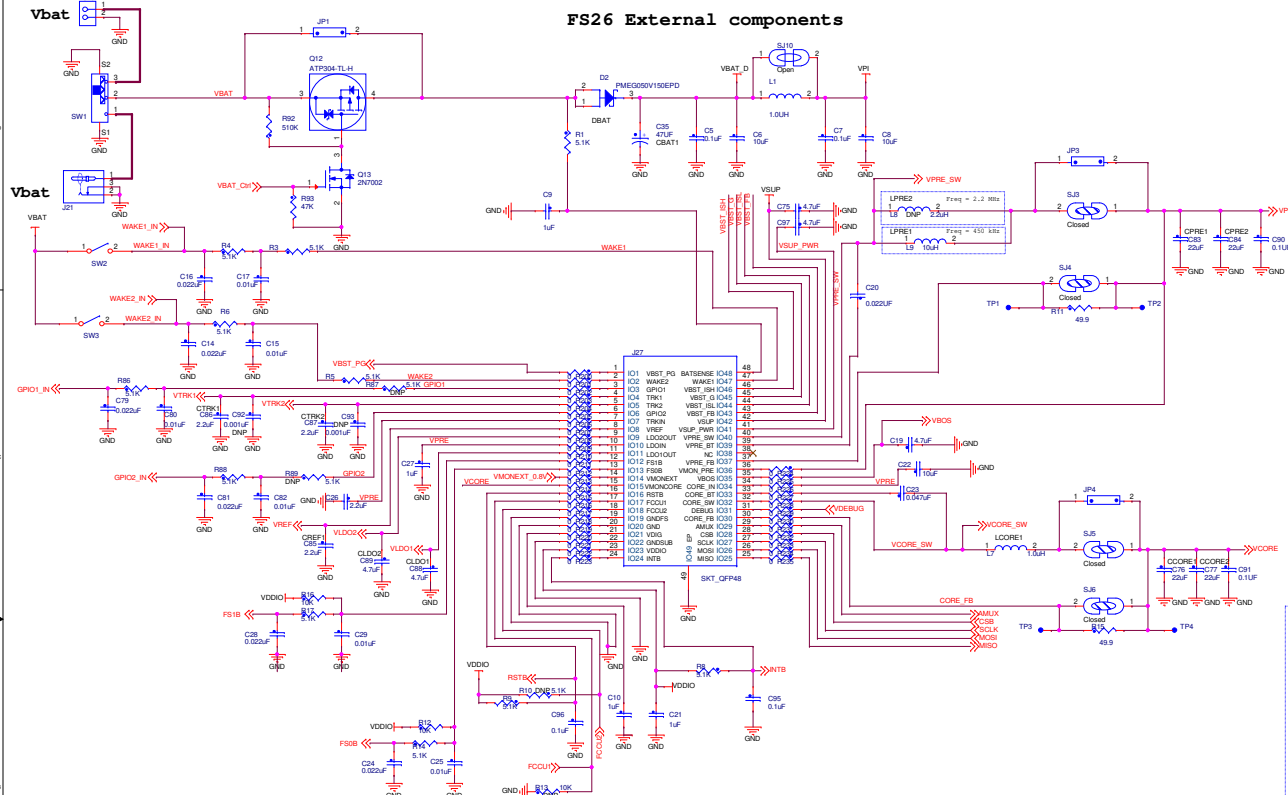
FS26 External components

Vbat

Vbat

GND

JP1

Q12
ATP304-TL-H

VBAT

R92
510K

Q13
2N7002

VBAT_Ctrl

R93
47K

D2
PMEG050V150EPD

DBAT

R1
5.1K

C35
47UF
CBAT1

C5
0.1uF

VBAT_D

SJ10
Open

L1
1.0UH

C6
10uF

C7
0.1uF

VPI

C8
10uF

C9
1uF

VPRE_SW

VSUP

C75 4.7uF
C97 4.7uF

VSUP_PWR

LPRE2
L8 DNP 2.2uH
Freq = 2.2 MHz

LPRE1
L9 10uH
Freq = 450 kHz

JP3

SJ3
Closed

CPRE1
C83
22uF

CPRE2
C84
22uF

C90
0.1uF

SJ4
Closed

TP1
RT1
49.9
TP2

C20
0.022UF

VBST_ISH
VBST_G
VBST_FB

VPRE_SW

VBAT

WAKE1_IN
WAKE1_IN
SW2
R4 5.1K
R3 5.1K
WAKE1

C16 0.022uF
C17 0.01uF

WAKE2_IN
WAKE2_IN
SW3
R6 5.1K

C14 0.022uF
C15 0.01uF

VBST_PG
R5 5.1K
R87 5.1K DNP
WAKE2
GPIO1

GPIO1_IN
R86 5.1K
C79 0.022uF
C80 0.01uF

VTRK1
CTRK1 C86 2.2uF
C92 0.001uF DNP
VTRK2
CTRK2 C87 2.2uF
C93 DNP 0.001uF

VPRE
C27 1uF

GPIO2_IN
R88 5.1K
C81 0.022uF
C82 0.01uF
R89 DNP 5.1K
GPIO2

VCORE
VMONEXT_0.8V

C26 2.2uF
VPRE

VREF
CREF1 C85 2.2uF
VLDO2
CLDO2 C89 4.7uF
VLDO1
CLDO1 C88 4.7uF

J27
VBST_PG WAKE2 GPIO1 TRK1 TRK2 GPIO2 TRKIN VREF LDO2OUT LDOIN LDO1OUT FS1B FS0B FCCU1 VMONCORE RSTB FCCU2 GNDFS GND VDIG GNDSUB VDDIO INTB
BATSENSE WAKE1 VBST_ISH VBST_G VBST_ISL VBST_FB VSUP VSUP_PWR VPRE_SW VPRE_BT NC VPRE_FB VMON_PRE VBOS CORE_IN CORE_BT CORE_SW DEBUG CORE_FB AMUX CSB SCLK MOSI MISO
SKT_QFP48
EP

VDDIO
R16 10K
R17 5.1K
FS1B
C28 0.022uF
C29 0.01uF

VDDIO
RSTB
R10 DNP 5.1K
R9 5.1K
C96 0.1uF
C10 1uF
C21 1uF
FCCU2

VDDIO
R12 10K
R11 5.1K
FS0B
C24 0.022uF
C25 0.01uF

FCCU1
R13 10K

R8 5.1K
INTB
VDDIO
C95 0.1uF

VBOS
C19 4.7uF
C22 10uF
VPRE
C23 0.047uF
VDEBUG

VCORE_SW
LCORE1
L7 1.0uH
VCORE_SW

JP4
SJ5
Closed
CCORE1 C76 22uF
CCORE2 C77 22uF
C91 0.1UF
VCORE

CORE_FB
AMUX
CSB
SCLK
MOSI
MISO

SJ6
Closed
TP3
R15
49.9
TP4

GND